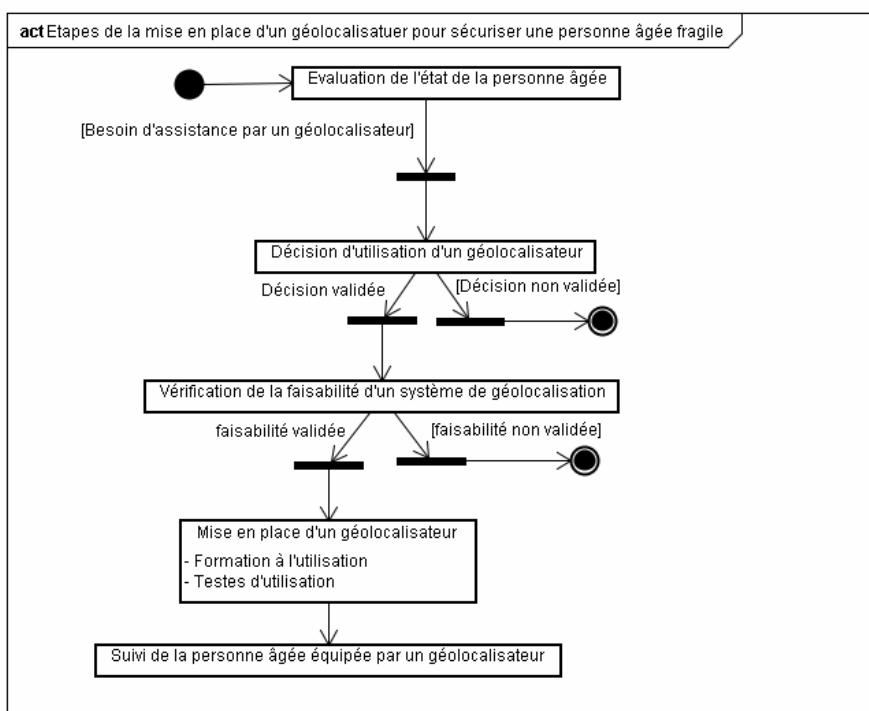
act Etapes de la mise en place d'un géolocalisatuer pour sécuriser une personne âgée fragile

Evaluation de l'état de la personne âgée

[Besoin d'assistance par un géolocalisateur]

Décision d'utilisation d'un géolocalisateur

Décision validée

[Décision non validée]

Vérification de la faisabilité d'un système de géolocalisation

faisabilité validée

[faisabilité non validée]

Mise en place d'un géolocalisateur
- Formation à l'utilisation
- Testes d'utilisation

Suivi de la personne âgée équipée par un géolocalisateur